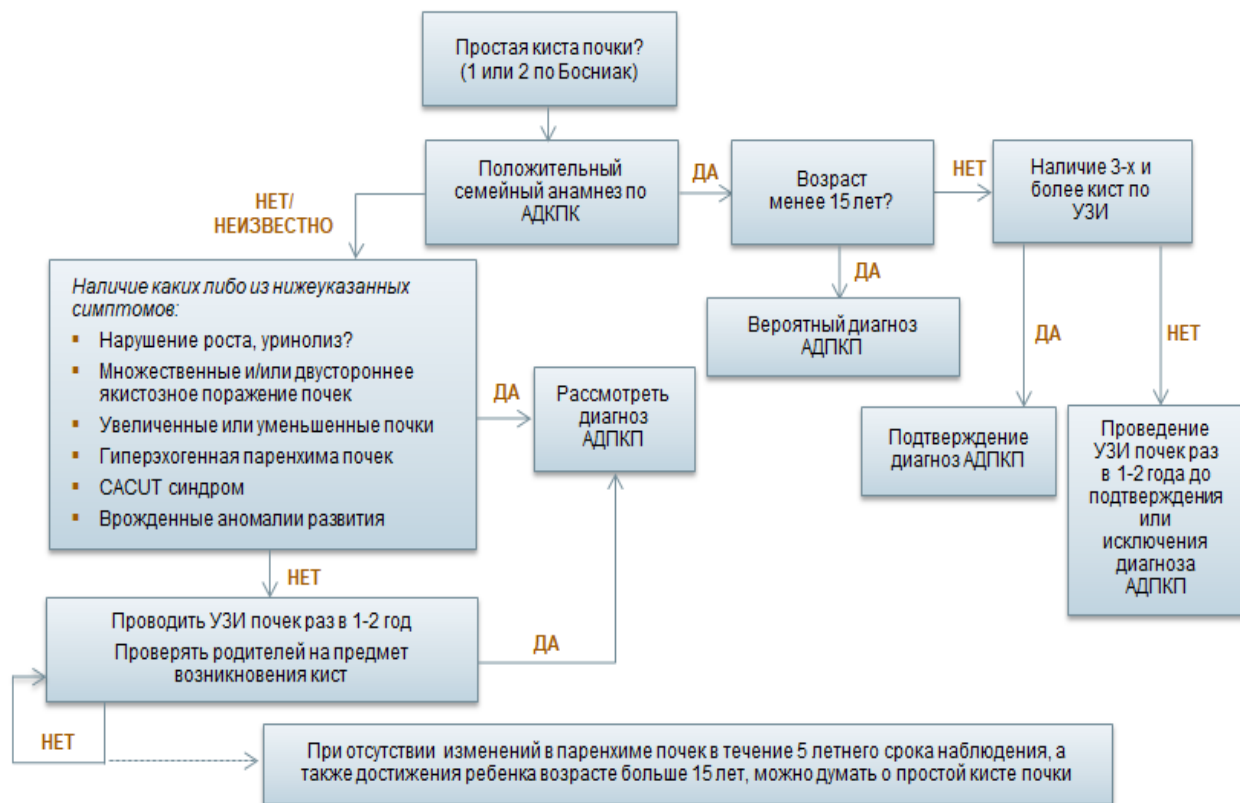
Простая киста почки?
(1 или 2 по Босниак)

Положительный семейный анамнез по АДКПК

ДА

Возраст менее 15 лет?

НЕТ

Наличие 3-х и более кист по УЗИ

НЕТ/
НЕИЗВЕСТНО

ДА

Вероятный диагноз АДПКП

ДА

НЕТ

Наличие каких либо из нижеуказанных симптомов:
▪ Нарушение роста, уринолиз?
▪ Множественные и/или двустороннее якистозное поражение почек
▪ Увеличенные или уменьшенные почки
▪ Гиперэхогенная паренхима почек
▪ CACUT синдром
▪ Врожденные аномалии развития

ДА

Рассмотреть диагноз АДПКП

Подтверждение диагноз АДПКП

Проведение УЗИ почек раз в 1-2 года до подтверждения или исключения диагноза АДПКП

НЕТ

Проводить УЗИ почек раз в 1-2 год
Проверять родителей на предмет возникновения кист

ДА

НЕТ

При отсутствии изменений в паренхиме почек в течение 5 летнего срока наблюдения, а также достижения ребенка возрасте больше 15 лет, можно думать о простой кисте почки